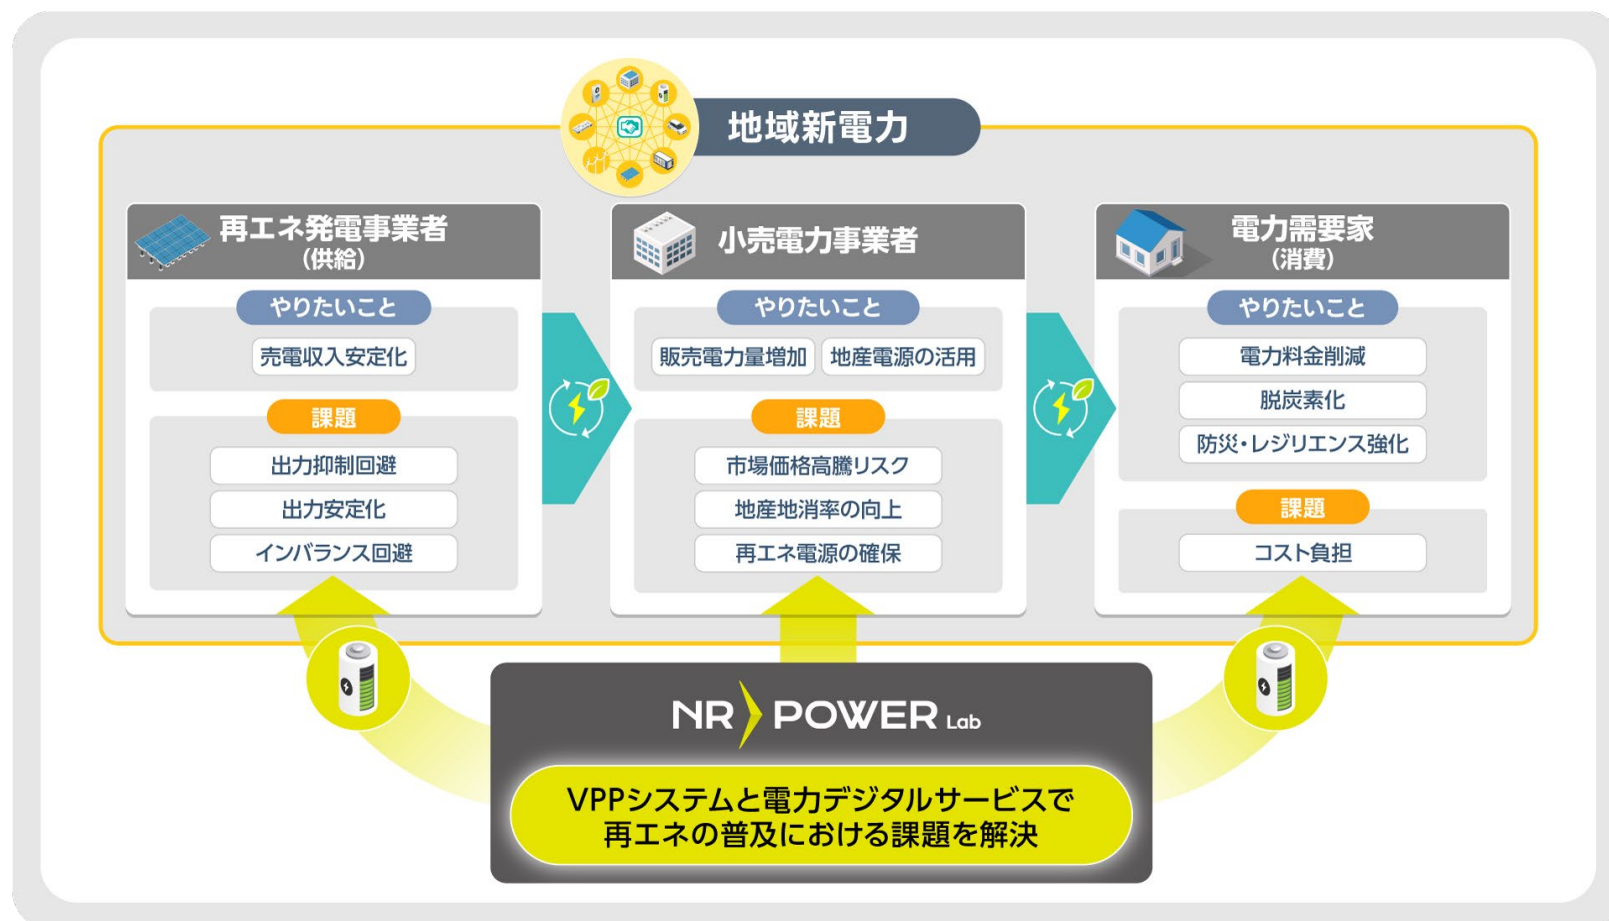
地域新電力

再エネ発電事業者
(供給)

やりたいこと

売電収入安定化

課題

出力抑制回避

出力安定化

インバランス回避

小売電力事業者

やりたいこと

販売電力量増加

地産電源の活用

課題

市場価格高騰リスク

地産地消率の向上

再エネ電源の確保

電力需要家
(消費)

やりたいこと

電力料金削減

脱炭素化

防災・レジリエンス強化

課題

コスト負担

NR POWER Lab

VPPシステムと電力デジタルサービスで
再エネの普及における課題を解決